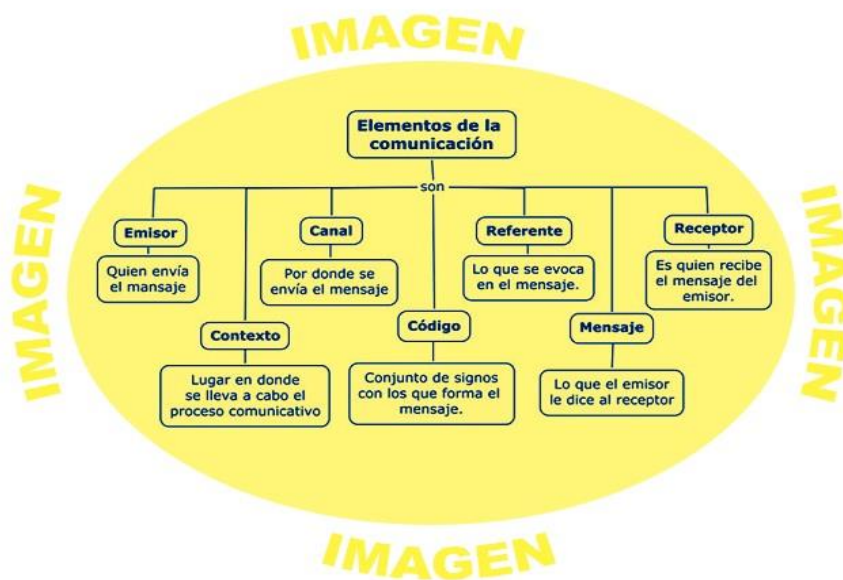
IMAGEN

IMAGEN

IMAGEN

IMAGEN

Elementos de la comunicación

son

Emisor

Quien envía el mansaje

Contexto

Lugar en donde se lleva a cabo el proceso comunicativo

Canal

Por donde se envía el mensaje

Código

Conjunto de signos con los que forma el mensaje.

Referente

Lo que se evoca en el mensaje.

Mensaje

Lo que el emisor le dice al receptor

Receptor

Es quien recibe el mensaje del emisor.